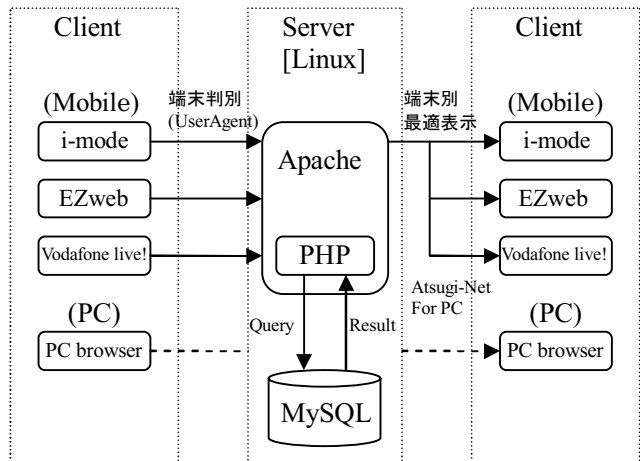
Client

Server
[Linux]

Client

(Mobile)

端末判別
(UserAgent)

端末別
最適表示

(Mobile)

i-mode

Apache

i-mode

EZweb

EZweb

Vodafone live!

PHP

Vodafone live!

Atsugi-Net
For PC

(PC)

(PC)

Query

Result

PC browser

PC browser

MySQL